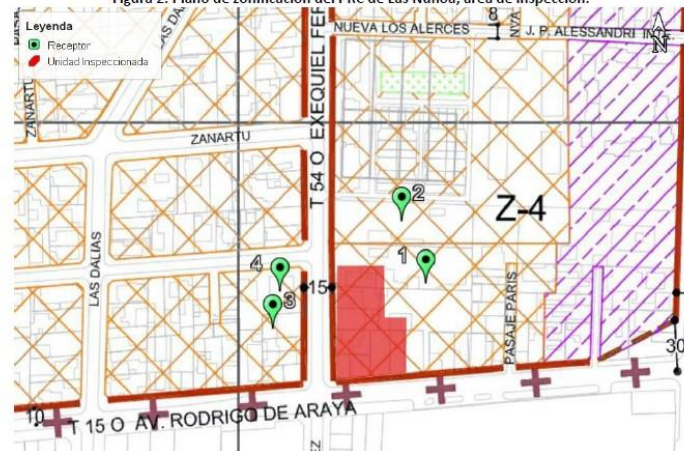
Figura 2: Plano de zonificación del PRC de Las Ñuñoa, área de inspección.

Leyenda
Receptor
Unidad Inspeccionada

NUEVA LOS ALERCES
J. P. ALESSANDRI
N
ZANARTU
ZANARTU
T 54 O EXEQUIEL FE
2
Z-4
1
4
15
3
LAS DALIAS
PASAJE PARIS
30
10
T 15 O AV. RODRIGO DE ARAYA